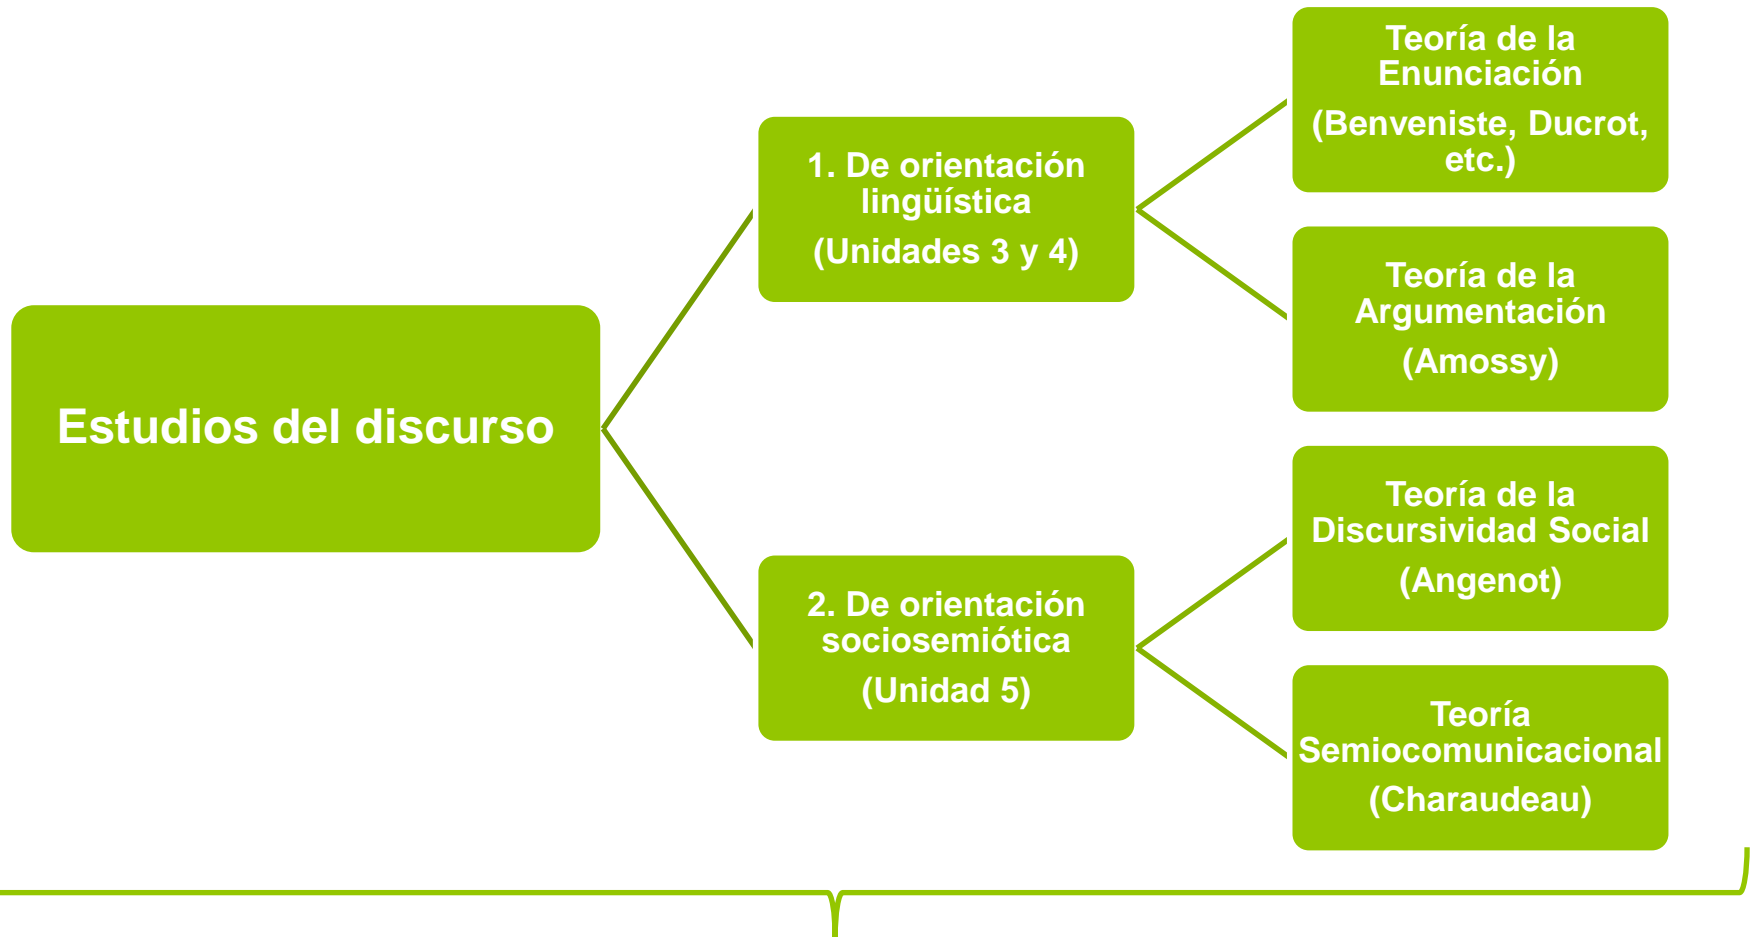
Estudios del discurso

1. De orientación lingüística
(Unidades 3 y 4)

Teoría de la Enunciación
(Benveniste, Ducrot, etc.)

Teoría de la Argumentación
(Amossy)

2. De orientación sociosemiótica
(Unidad 5)

Teoría de la Discursividad Social
(Angenot)

Teoría Semiocomunicacional
(Charaudeau)